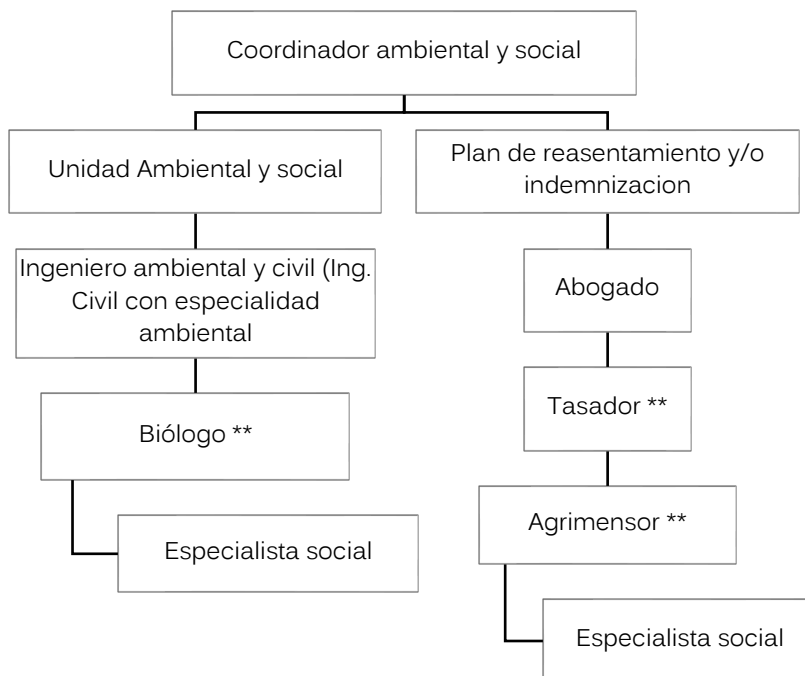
Coordinador ambiental y social

Unidad Ambiental y social

Plan de reasentamiento y/o indemnizacion

Ingeniero ambiental y civil (Ing. Civil con especialidad ambiental

Abogado

Tasador **

Biólogo **

Agrimensor **

Especialista social

Especialista social